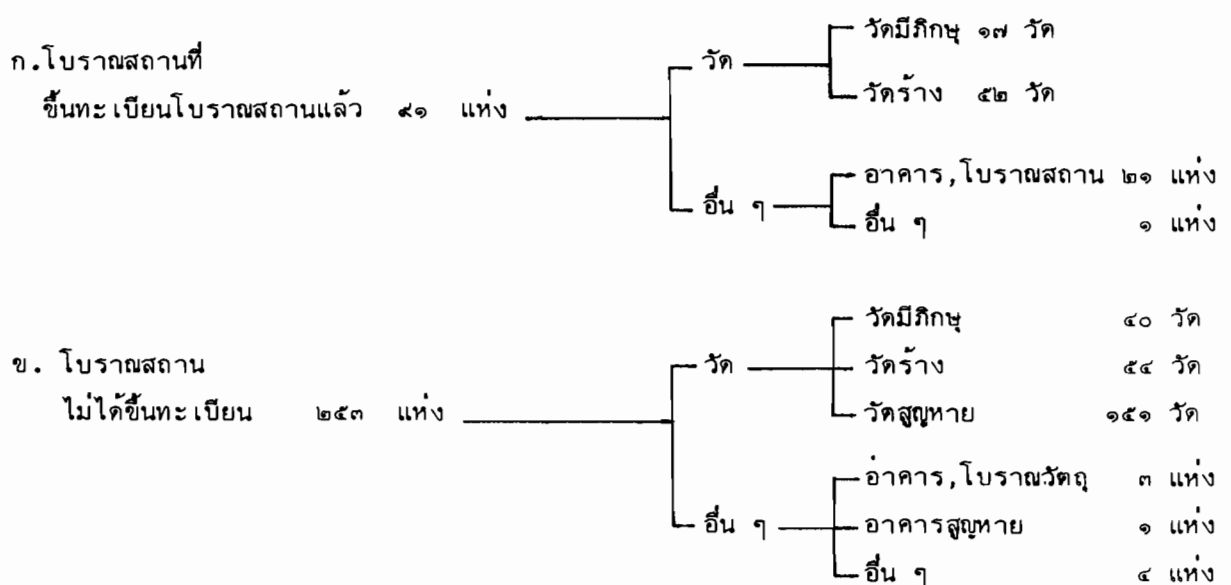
ก.โบราณสถานที่
ขึ้นทะเบียนโบราณสถานแล้ว ๙๑ แห่ง

วัด
วัดมีภิกษุ ๑๗ วัด
วัดร้าง ๕๒ วัด

อื่น ๆ
อาคาร,โบราณสถาน ๒๑ แห่ง
อื่น ๆ ๑ แห่ง

ข. โบราณสถาน
ไม่ได้ขึ้นทะเบียน ๒๕๓ แห่ง

วัด
วัดมีภิกษุ ๔๐ วัด
วัดร้าง ๕๔ วัด
วัดสูญหาย ๑๕๑ วัด

อื่น ๆ
อ่าคาร,โบราณวัตถุ ๓ แห่ง
อาคารสูญหาย ๑ แห่ง
อื่น ๆ ๔ แห่ง